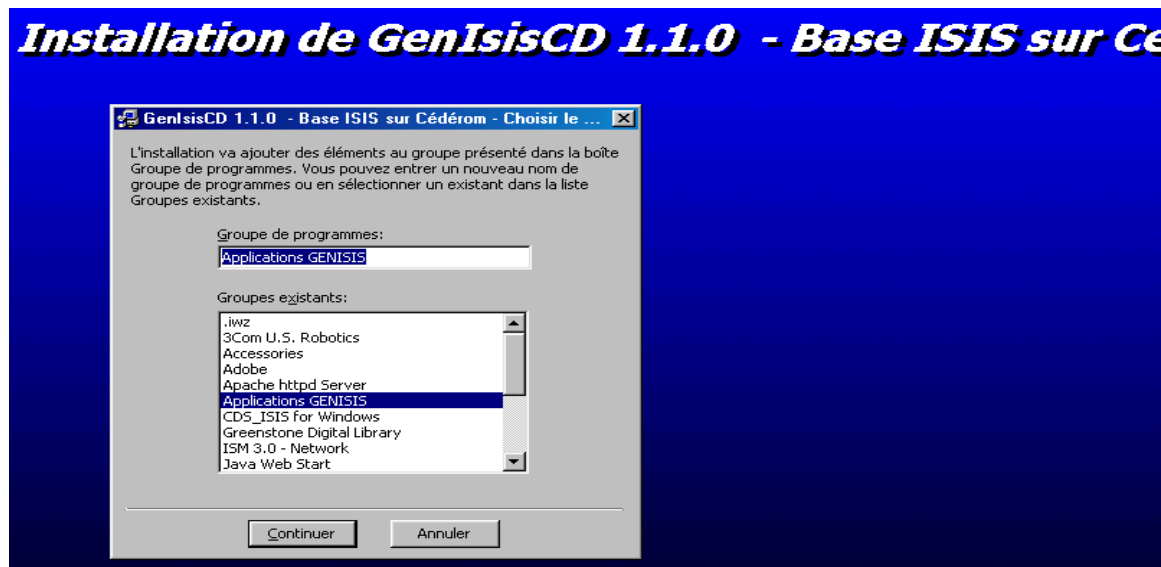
Installation de GenIsisCD 1.1.0 - Base ISIS sur Ce

GenIsisCD 1.1.0 - Base ISIS sur Cédérom - Choisir le ...

L'installation va ajouter des éléments au groupe présenté dans la boîte Groupe de programmes. Vous pouvez entrer un nouveau nom de groupe de programmes ou en sélectionner un existant dans la liste Groupes existants.

Groupe de programmes:

Applications GENISIS

Groupes existants:

.iwz
3Com U.S. Robotics
Accessories
Adobe
Apache httpd Server
Applications GENISIS
CDS_ISIS for Windows
Greenstone Digital Library
ISM 3.0 - Network
Java Web Start

Continuer

Annuler